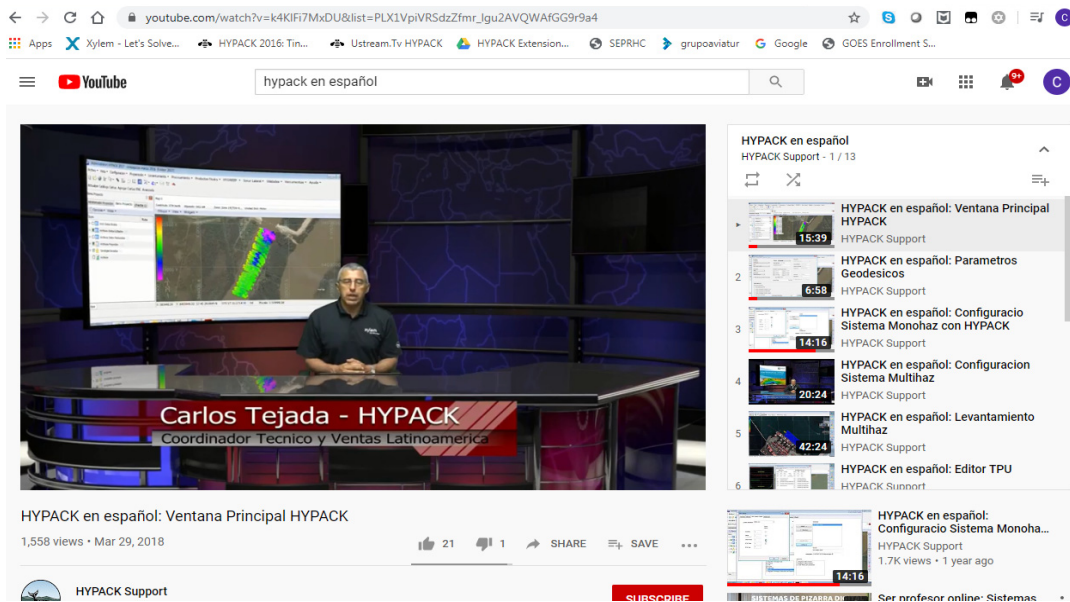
youtube.com/watch?v=k4KlFi7MxDU&list=PLX1VpiVRSdzZfmr_lgu2AVQWAfGG9r9a4

Apps Xylem - Let's Solve... HYPACK 2016: Tin... Ustream.Tv HYPACK HYPACK Extension... SEPRHC grupoaviatur Google GOES Enrollment S...

YouTube hypack en español

9+ C

Carlos Tejada - HYPACK
Coordinador Tecnico y Ventas Latinoamerica

HYPACK en español: Ventana Principal HYPACK
1,558 views • Mar 29, 2018
21 1 SHARE SAVE

HYPACK Support
SUBSCRIBE

HYPACK en español
HYPACK Support - 1 / 13

15:39 HYPACK en español: Ventana Principal HYPACK
HYPACK Support

2 6:58 HYPACK en español: Parametros Geodesicos
HYPACK Support

3 14:16 HYPACK en español: Configuracio Sistema Monohaz con HYPACK
HYPACK Support

4 20:24 HYPACK en español: Configuracion Sistema Multihaz
HYPACK Support

5 42:24 HYPACK en español: Levantamiento Multihaz
HYPACK Support

6 HYPACK en español: Editor TPU
HYPACK Support

14:16 HYPACK en español: Configuracio Sistema Monoha...
HYPACK Support
1.7K views • 1 year ago

Ser profesor online: Sistemas